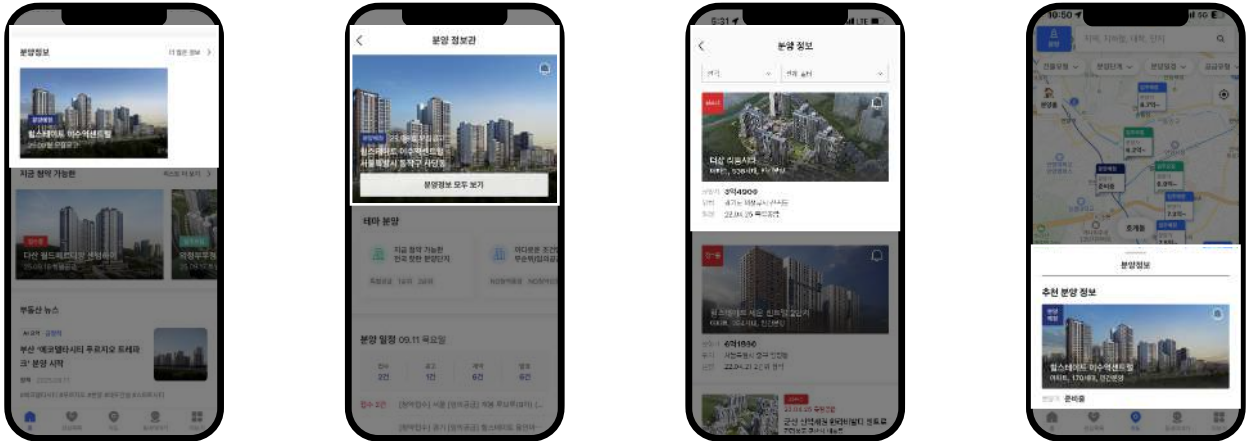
분양정보
더 많은 정보 >
분양예정
힐스테이트 이수역센트럴
25.09월 분양공고
지금 청약 가능한
다산 월드메르디앙
부동산 뉴스
부산 '에코델타시티 푸르지오 트레파크' 분양 시작

분양 정보관
분양예정
힐스테이트 이수역센트럴
서울특별시 동작구 사당동
분양정보 모두 보기
테마 분양
지금 청약 가능한 전국 인기 분양단지
분양 일정 09.11 목요일

5:31
LTE
분양 정보
더샵 리트시티
3억4900
22.04.25
6억1550
22.04.21

10:50
5G
분양정보
추천 분양 정보
분양예정
힐스테이트 이수역센트럴
준비중